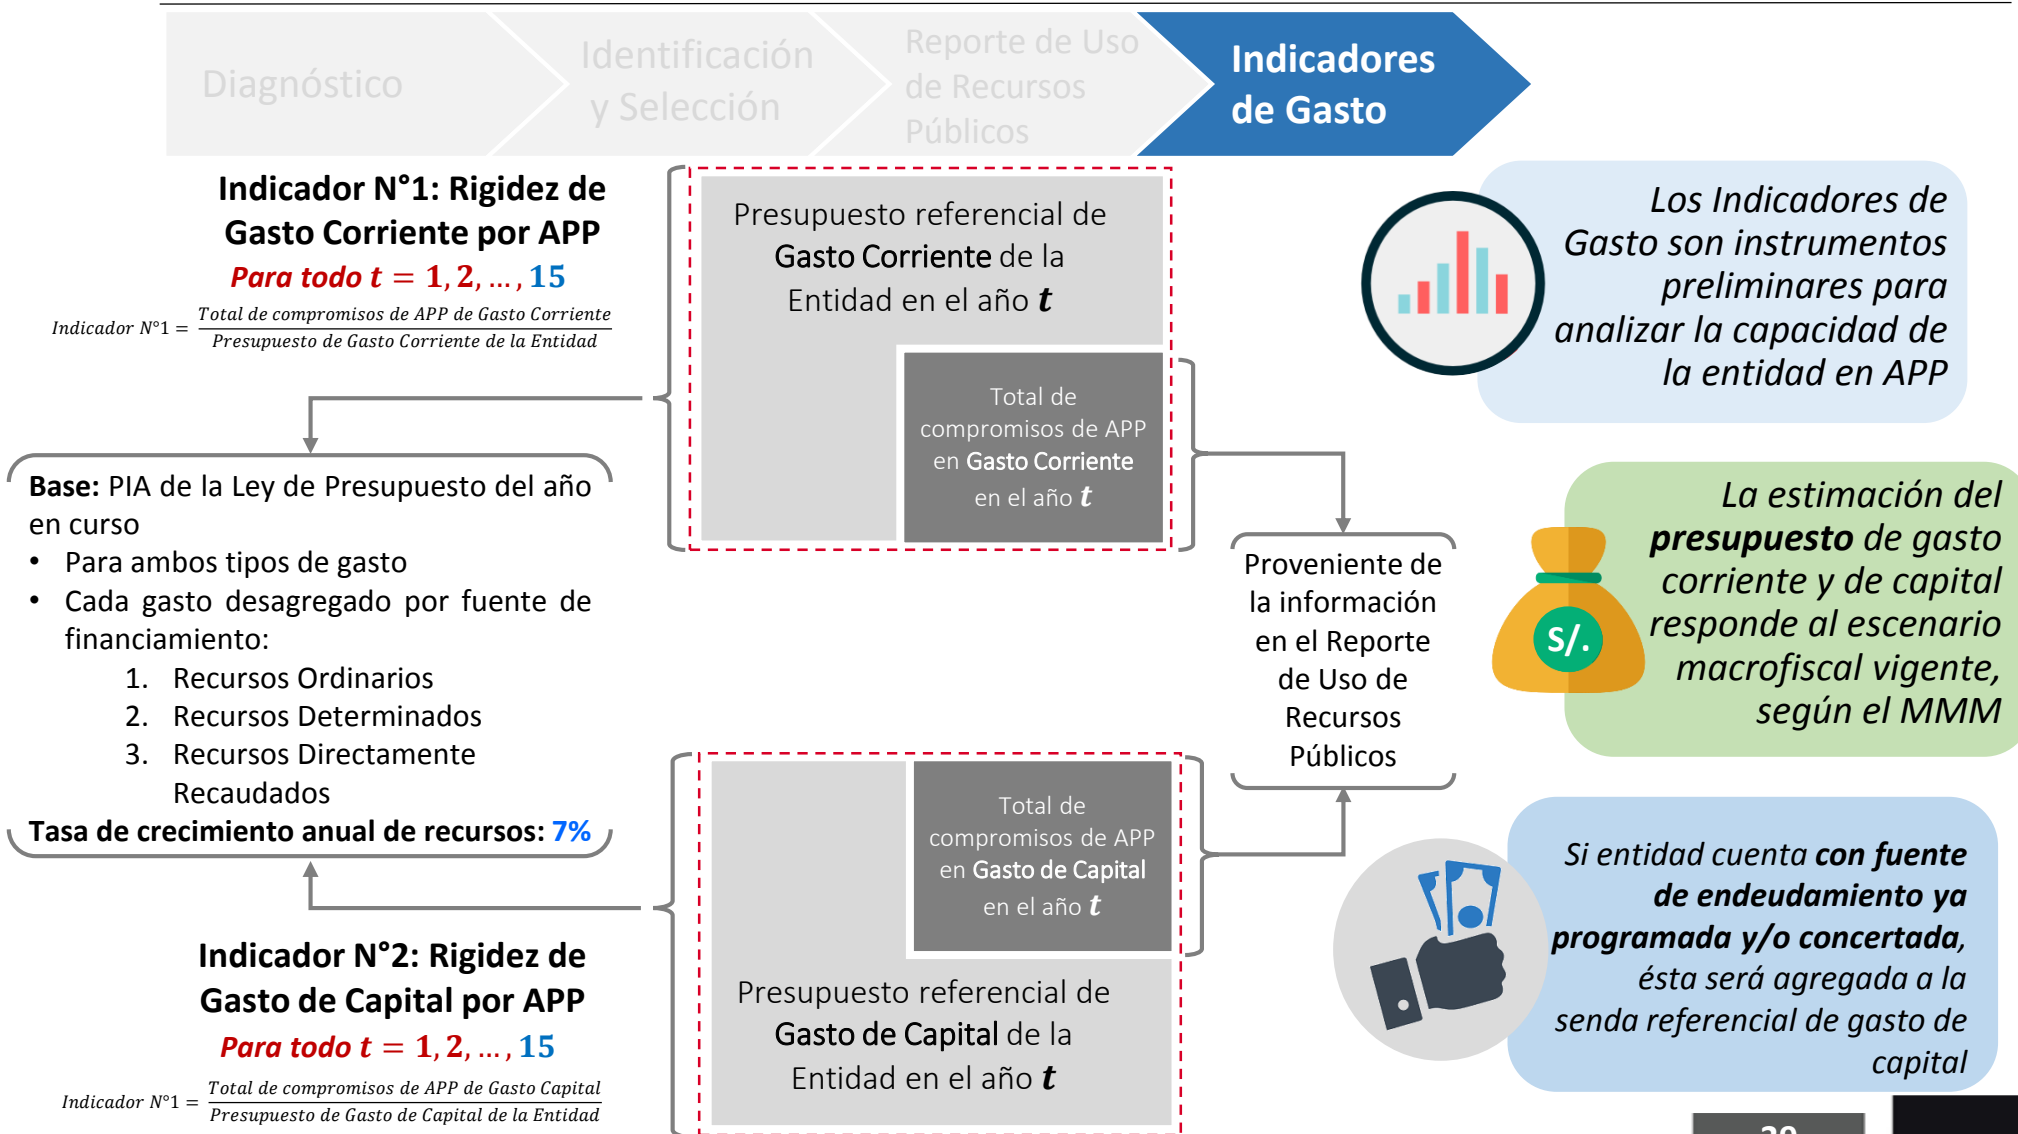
Diagnóstico

Identificación y Selección

Reporte de Uso de Recursos Públicos

Indicadores de Gasto

Indicador N°1: Rigidez de Gasto Corriente por APP

Para todo $t = 1, 2, \ldots, 15$

$Indicador\ N°1 = \frac{Total\ de\ compromisos\ de\ APP\ de\ Gasto\ Corriente}{Presupuesto\ de\ Gasto\ Corriente\ de\ la\ Entidad}$

Presupuesto referencial de Gasto Corriente de la Entidad en el año $t$

Total de compromisos de APP en Gasto Corriente en el año $t$

Los Indicadores de Gasto son instrumentos preliminares para analizar la capacidad de la entidad en APP

Base: PIA de la Ley de Presupuesto del año en curso
• Para ambos tipos de gasto
• Cada gasto desagregado por fuente de financiamiento:
1. Recursos Ordinarios
2. Recursos Determinados
3. Recursos Directamente Recaudados
Tasa de crecimiento anual de recursos: 7%

Proveniente de la información en el Reporte de Uso de Recursos Públicos

La estimación del presupuesto de gasto corriente y de capital responde al escenario macrofiscal vigente, según el MMM

S/.

Total de compromisos de APP en Gasto de Capital en el año $t$

Presupuesto referencial de Gasto de Capital de la Entidad en el año $t$

Si entidad cuenta con fuente de endeudamiento ya programada y/o concertada, ésta será agregada a la senda referencial de gasto de capital

Indicador N°2: Rigidez de Gasto de Capital por APP

Para todo $t = 1, 2, \ldots, 15$

$Indicador\ N°1 = \frac{Total\ de\ compromisos\ de\ APP\ de\ Gasto\ Capital}{Presupuesto\ de\ Gasto\ de\ Capital\ de\ la\ Entidad}$

20